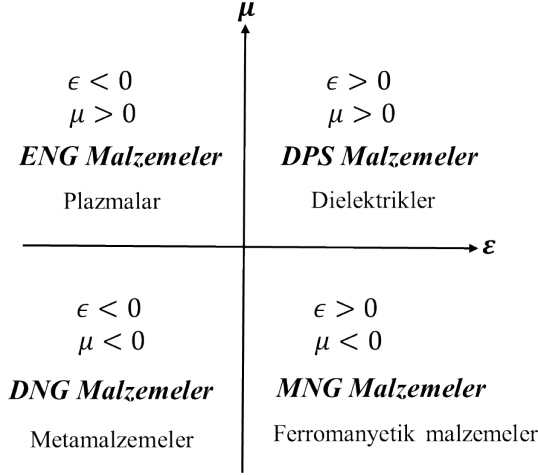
$\mu$

$\epsilon < 0$
$\mu > 0$
***ENG Malzemeler***
Plazmalar

$\epsilon > 0$
$\mu > 0$
***DPS Malzemeler***
Dielektrikler

$\varepsilon$

$\epsilon < 0$
$\mu < 0$
***DNG Malzemeler***
Metamalzemeler

$\epsilon > 0$
$\mu < 0$
***MNG Malzemeler***
Ferromanyetik malzemeler